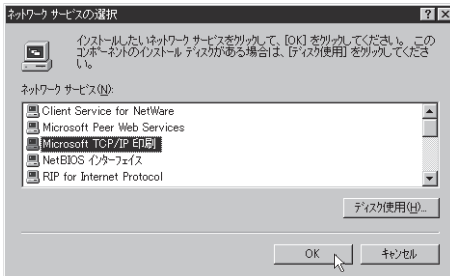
ネットワーク サービスの選択

?
X

インストールしたいネットワーク サービスをクリックして、[OK] をクリックしてください。 このコンポーネントのインストール ディスクがある場合は、[ディスク使用] をクリックしてください。

ネットワーク サービス(N):

Client Service for NetWare
Microsoft Peer Web Services
Microsoft TCP/IP 印刷
NetBIOS インターフェイス
RIP for Internet Protocol

ディスク使用(H)...

OK

キャンセル